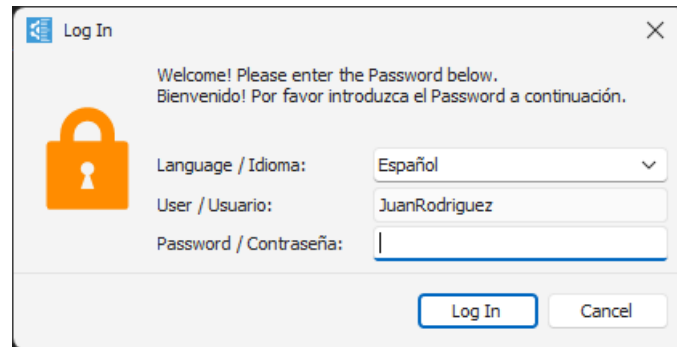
Log In

Welcome! Please enter the Password below.
Bienvenido! Por favor introduzca el Password a continuación.

Language / Idioma: Español

User / Usuario: JuanRodriguez

Password / Contraseña:

Log In Cancel